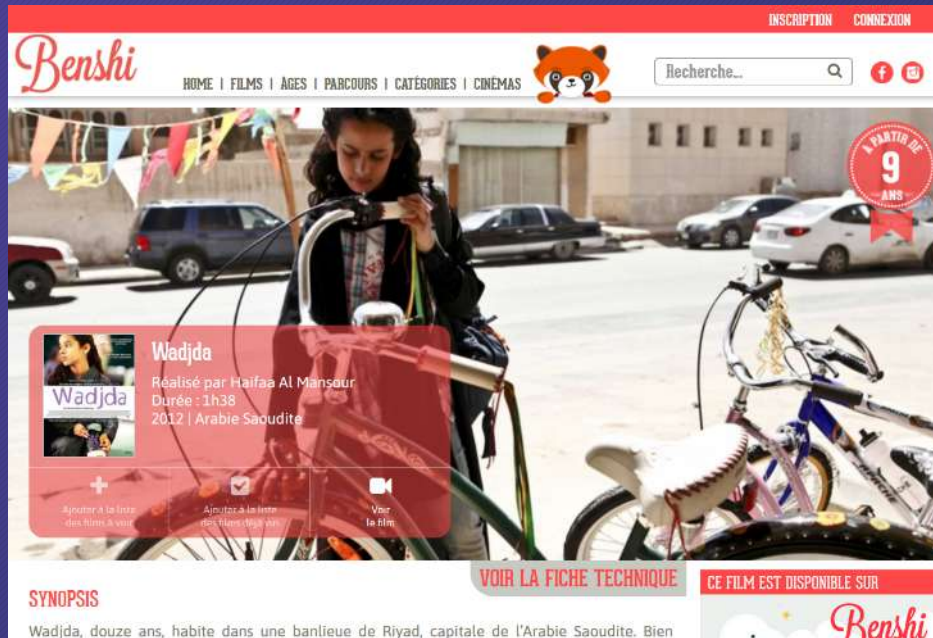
INSCRIPTION CONNEXION

Benshi

HOME | FILMS | ÂGES | PARCOURS | CATÉGORIES | CINÉMAS

Recherche...

À PARTIR DE 9 ANS

Wadjda

Wadjda

Réalisé par Haifaa Al Mansour
Durée : 1h38
2012 | Arabie Saoudite

Ajouter à la liste des films à voir

Ajouter à la liste des films déjà vus

Voir le film

VOIR LA FICHE TECHNIQUE

CE FILM EST DISPONIBLE SUR

Benshi

SYNOPSIS

Wadjda, douze ans, habite dans une banlieue de Riyad, capitale de l'Arabie Saoudite. Bien